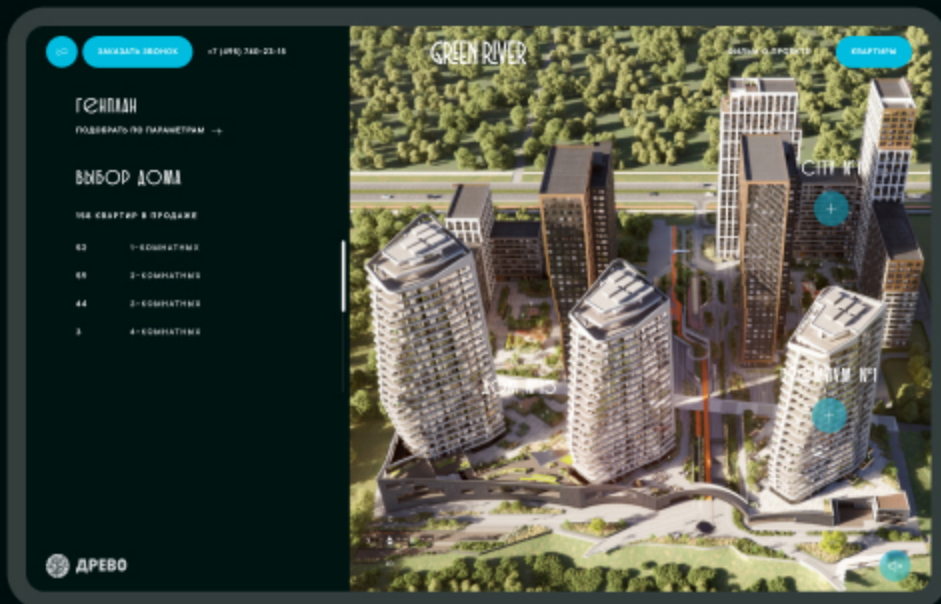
ЗАКАЗАТЬ ЗВОНОК +7 (495) 760-23-15

GREEN RIVER

ФИЛЬМ О ПРОЕКТЕ КВАРТИРЫ

ГЕНПЛАН

ПОДОБРАТЬ ПО ПАРАМЕТРАМ →

ВЫБОР ДОМА

158 КВАРТИР В ПРОДАЖЕ

62 1-КОМНАТНЫХ

69 2-КОМНАТНЫХ

44 3-КОМНАТНЫХ

3 4-КОМНАТНЫХ

СІТІ №1

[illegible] №1

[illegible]

ДРЕВО